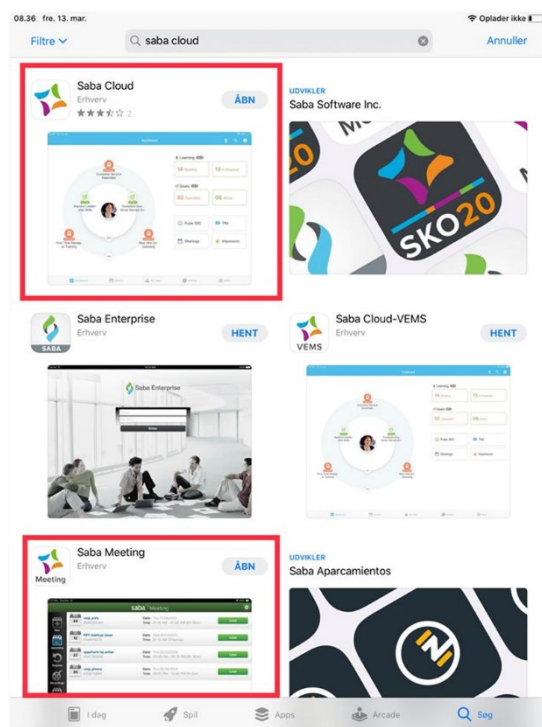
08.36 fre. 13. mar.

Oplader ikke

Filtre

saba cloud

Annuller

Saba Cloud
Erhverv
2
ÅBN

UDVIKLER
Saba Software Inc.

SKO20

Saba Enterprise
Erhverv
SABA
HENT

Saba Cloud-VEMS
Erhverv
VEMS
HENT

Saba Enterprise

Saba Meeting
Erhverv
Meeting
ÅBN

UDVIKLER
Saba Aparcamientos

saba Meeting

I dag
Spil
Apps
Arcade
Søg